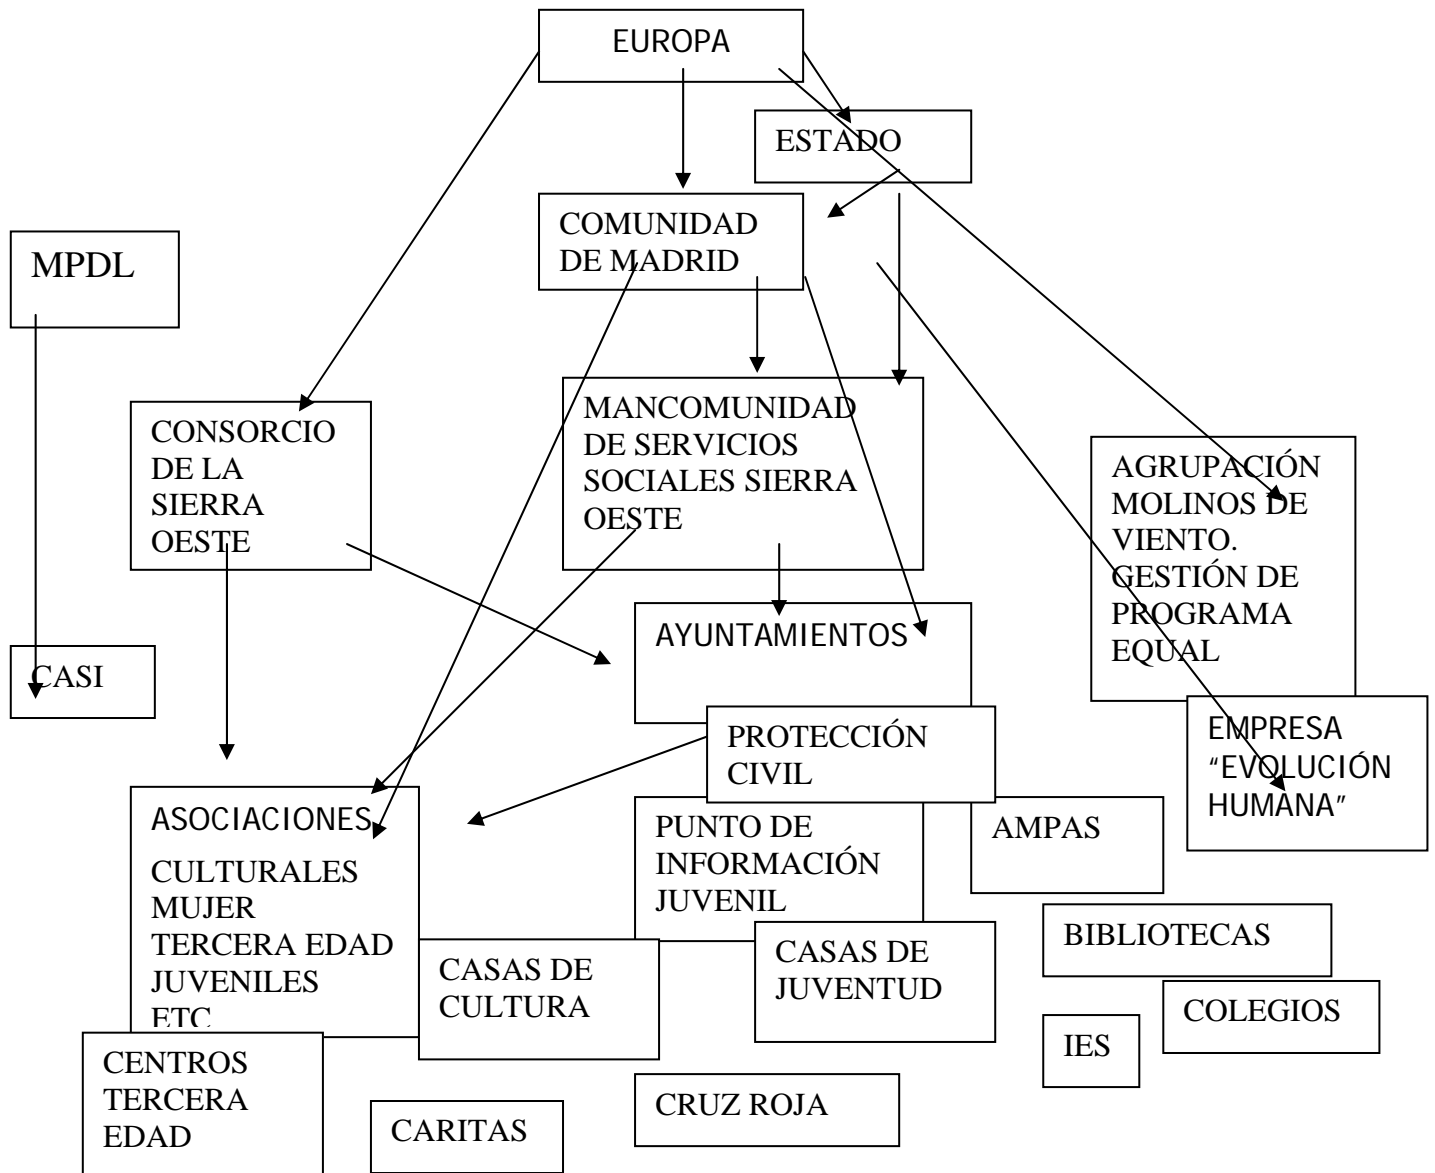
EUROPA

ESTADO

COMUNIDAD DE MADRID

MPDL

CONSORCIO DE LA SIERRA OESTE

MANCOMUNIDAD DE SERVICIOS SOCIALES SIERRA OESTE

AGRUPACIÓN MOLINOS DE VIENTO. GESTIÓN DE PROGRAMA EQUAL

CASI

AYUNTAMIENTOS

EMPRESA "EVOLUCIÓN HUMANA"

PROTECCIÓN CIVIL

ASOCIACIONES
CULTURALES
MUJER
TERCERA EDAD
JUVENILES
ETC

PUNTO DE INFORMACIÓN JUVENIL

AMPAS

BIBLIOTECAS

CASAS DE CULTURA

CASAS DE JUVENTUD

COLEGIOS

IES

CENTROS TERCERA EDAD

CARITAS

CRUZ ROJA